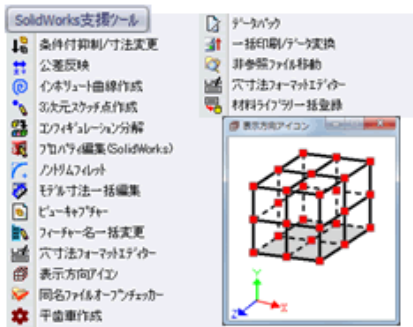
SolidWorks支援ツール

条件付抑制/寸法変更
公差反映
インボリュート曲線作成
3次元スケッチ点作成
コンフィギュレーション分解
プロパティ編集(SolidWorks)
ノントリムフィレット
モデル寸法一括編集
ビューキャプチャー
フィーチャー名一括変更
穴寸法フォーマットエディター
表示方向アイコン
同名ファイルオープンチェッカー
平歯車作成

データパック
一括印刷/データ変換
非参照ファイル移動
穴寸法フォーマットエディター
材料ライブラリー一括登録

表示方向アイコン